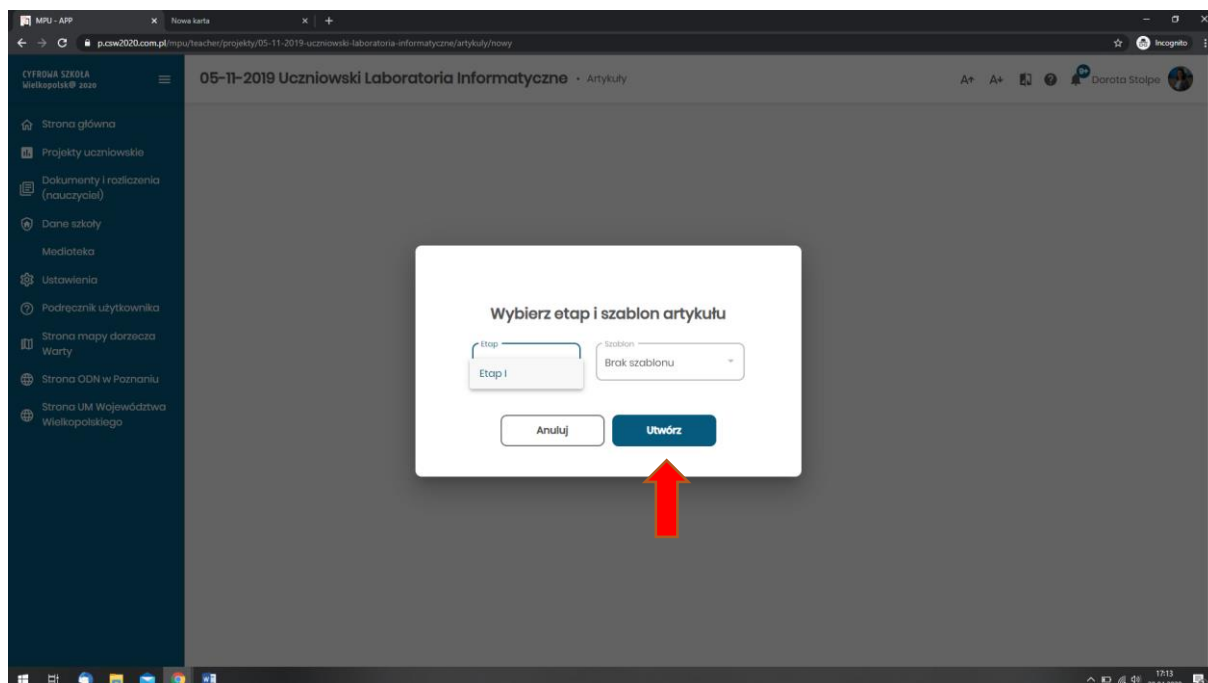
MPU - APP × Nowa karta × +

p.csw2020.com.pl/mpu/teacher/projekty/05-11-2019-uczniowski-laboratoria-informatyczne/artykuly/nowy

Incognito

CYFROWA SZKOŁA Wielkopolsk@ 2020

05-11-2019 Uczniowski Laboratoria Informatyczne • Artykuły

A+ A+ Dorota Stolpe

Strona główna
Projekty uczniowskie
Dokumenty i rozliczenia (nauczyciel)
Dane szkoły
Medioteka
Ustawienia
Podręcznik użytkownika
Strona mapy dorzecza Warty
Strona ODN w Poznaniu
Strona UM Województwa Wielkopolskiego

Wybierz etap i szablon artykułu

Etap
Etap I

Szablon
Brak szablonu

Anuluj
Utwórz

17:13